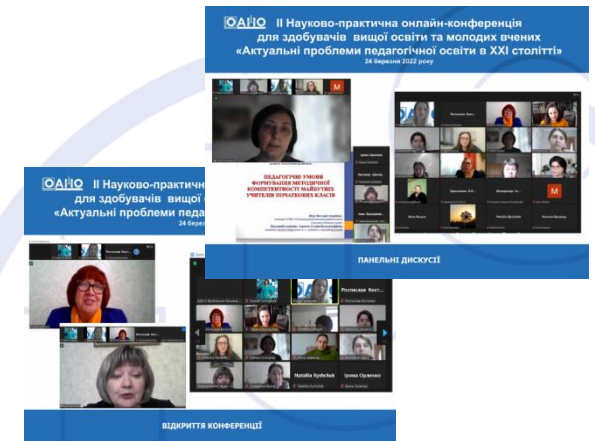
ОАІПО ІІ Науково-практична онлайн-конференція для здобувачів вищої освіти та молодих вчених «Актуальні проблеми педагогічної освіти в ХХІ столітті»
24 березня 2022 року

ПЕДАГОГІЧНІ УМОВИ ФОРМУВАННЯ МЕТОДИЧНОЇ КОМПЕТЕНТНОСТІ МАЙБУТНІХ УЧИТЕЛІВ ПОЧАТКОВИХ КЛАСІВ

M

ПАНЕЛЬНІ ДИСКУСІЇ

ОАІПО ІІ Науково-практична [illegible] для здобувачів вищої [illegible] «Актуальні проблеми педаго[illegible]
24 березня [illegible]

Ростовская Кост...

Natalia Rydchuk

Ірина Орлюнка

ВІДКРИТТЯ КОНФЕРЕНЦІЇ